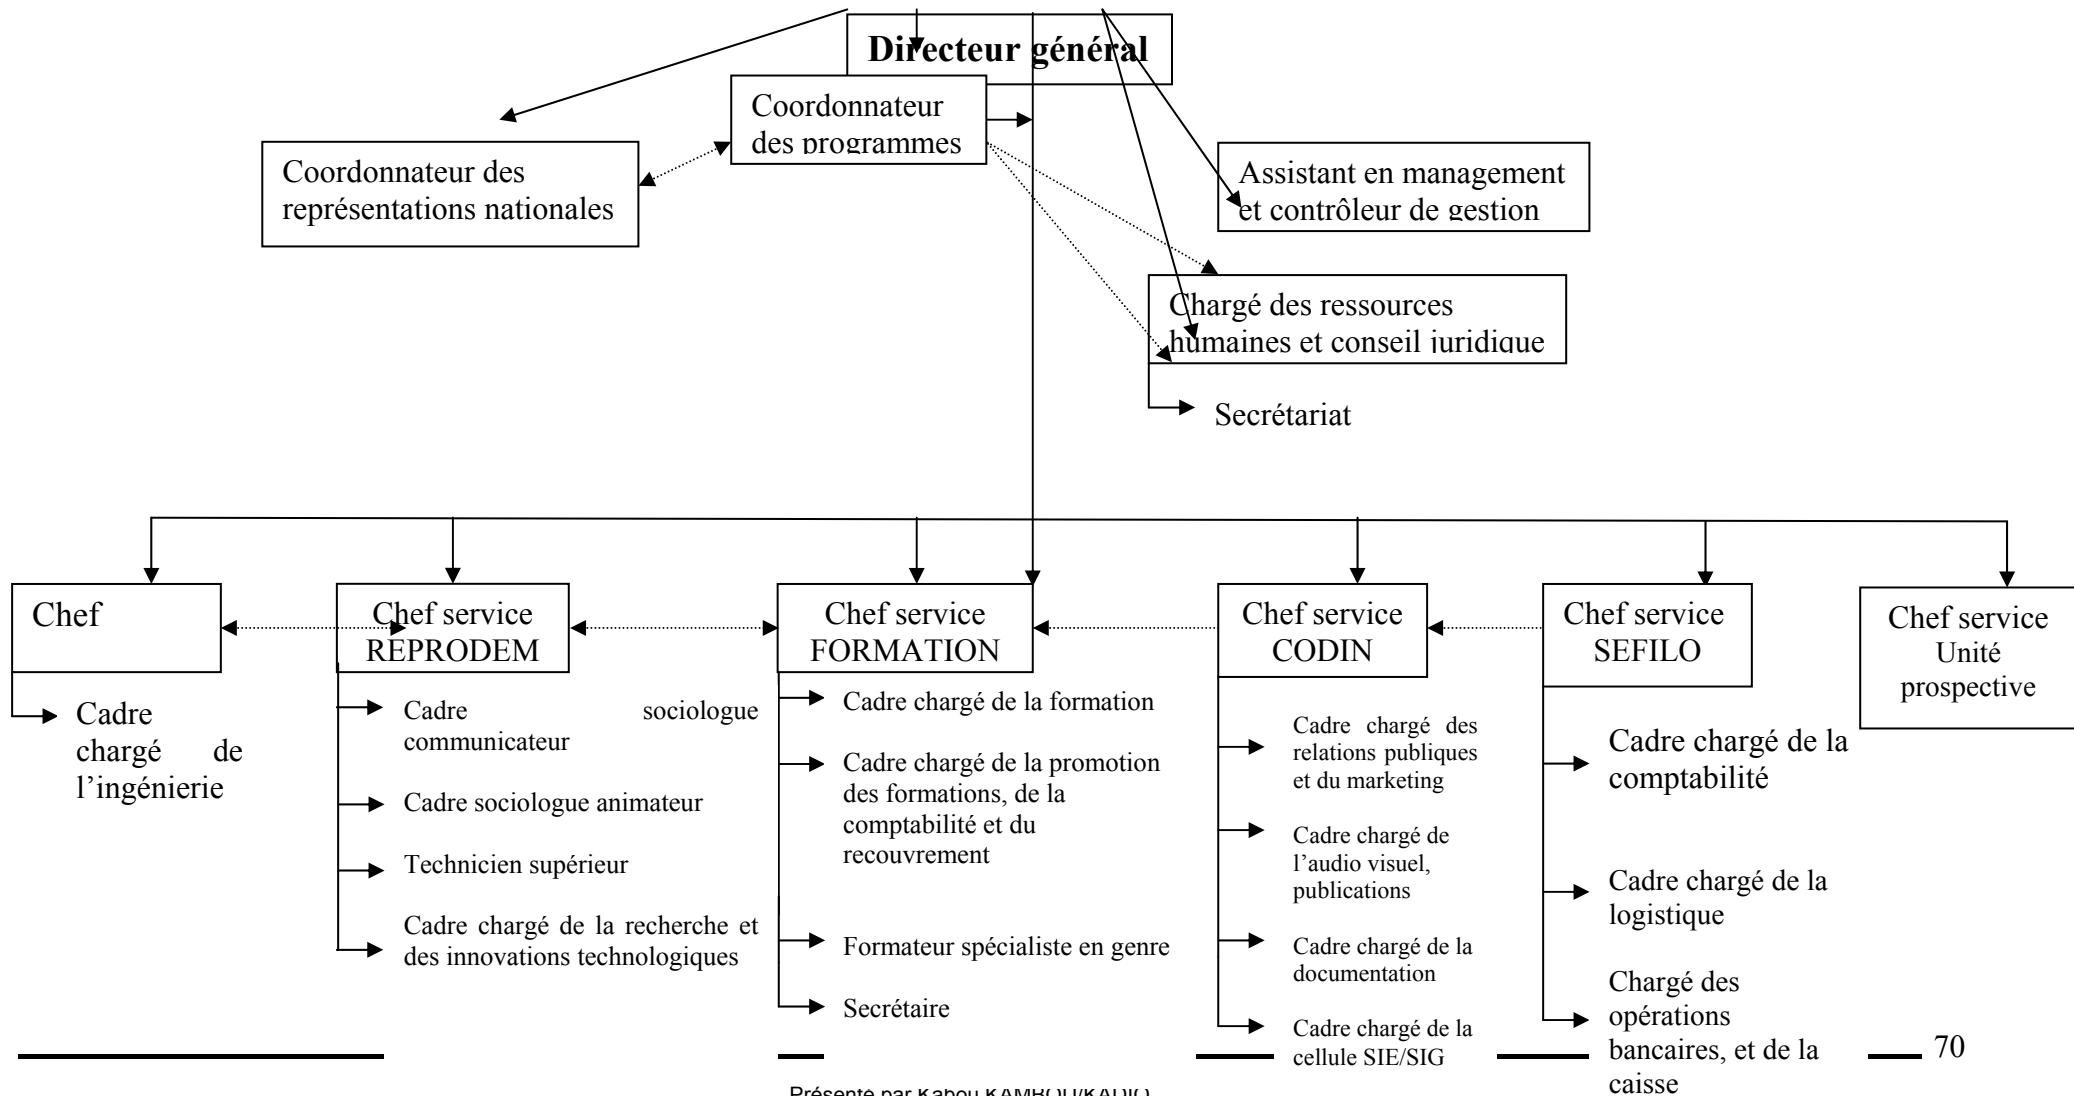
Directeur général

Coordonnateur des programmes

Coordonnateur des représentations nationales

Assistant en management et contrôleur de gestion

Chargé des ressources humaines et conseil juridique

Secrétariat

Chef

Cadre chargé de l'ingénierie

Chef service REPRODEM

Cadre sociologue communicateur

Cadre sociologue animateur

Technicien supérieur

Cadre chargé de la recherche et des innovations technologiques

Chef service FORMATION

Cadre chargé de la formation

Cadre chargé de la promotion des formations, de la comptabilité et du recouvrement

Formateur spécialiste en genre

Secrétaire

Chef service CODIN

Cadre chargé des relations publiques et du marketing

Cadre chargé de l'audio visuel, publications

Cadre chargé de la documentation

Cadre chargé de la cellule SIE/SIG

Chef service SEFILO

Cadre chargé de la comptabilité

Cadre chargé de la logistique

Chargé des opérations bancaires, et de la caisse

Chef service Unité prospective

70

Présenté par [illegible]